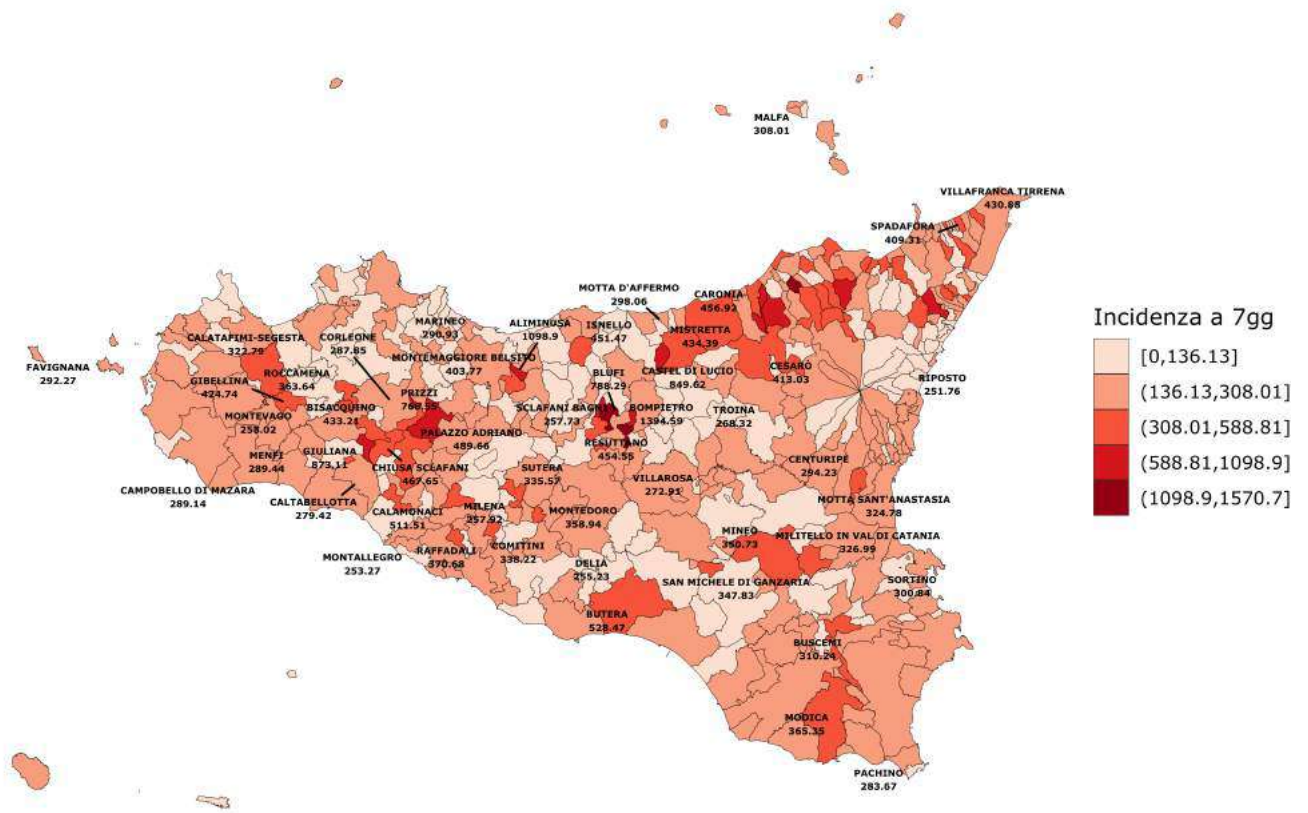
MALFA
308.01

VILLAFRANCA TIRRENA
430.88

SPADAFORA
409.31

MOTTA D'AFFERMO
298.06

CARONIA
456.92

FAVIGNANA
292.27

CALATAFIMI-SEGESTA
322.79

CORLEONE
287.85

MARINEO
290.93

ALIMINUSA
1098.9

ISNELLO
451.47

MISTRETTA
434.39

MONTEMAGGIORE BELSITO
403.77

CASTEL DI LUCIO
849.62

CESARÒ
413.03

RIPOSTO
251.76

GIBELLINA
424.74

ROCCAMENA
363.64

PRIZZI
760.53

BLUFI
788.29

BISACQUINO
433.21

SCLAFANI BAGNI
257.73

BOMPIETRO
1394.59

TROINA
268.32

MONTEVAGO
258.02

PALAZZO ADRIANO
489.66

RESUTTANO
454.55

MENFI
289.44

GIULIANA
873.11

CHIUSA SCLAFANI
467.65

SUTERA
335.57

VILLAROSA
272.91

CENTURIPE
294.23

CAMPOBELLO DI MAZARA
289.14

CALTABELLOTTA
279.42

MOTTA SANT'ANASTASIA
324.78

CALAMONACI
511.51

MILENA
257.92

MONTEDORO
358.94

MINEO
350.73

MILITELLO IN VAL DI CATANIA
326.99

MONTALLEGRO
253.27

RAFFADALI
370.68

COMITINI
338.22

DELIA
255.23

SAN MICHELE DI GANZARIA
347.83

SORTINO
300.84

BUTERA
528.47

BUSCEMI
310.24

MODICA
365.35

PACHINO
283.67

Incidenza a 7gg
[0,136.13]
(136.13,308.01]
(308.01,588.81]
(588.81,1098.9]
(1098.9,1570.7]